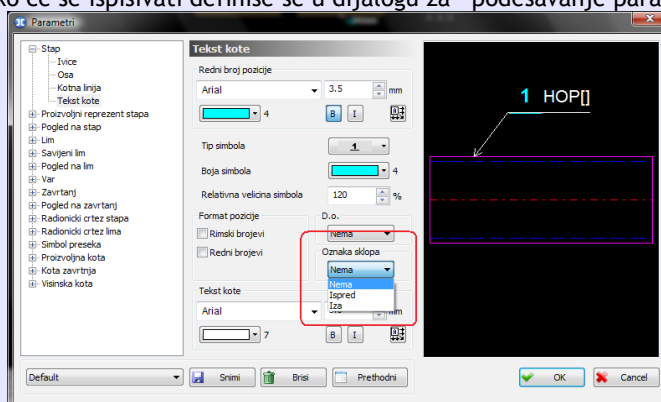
Ko će se ispisivati definiše se u dijalogu za "podešavanje para

Parametri

Stap
Ivice
Osa
Kotna linija
Tekst kote
Proizvoljni reprezent stapa
Pogled na stap
Lim
Savijeni lim
Pogled na lim
Var
Zavrtanj
Pogled na zavrtanj
Radionicki crtez stapa
Radionicki crtez lima
Simbol preseka
Proizvoljna kota
Kota zavrtnja
Visinska kota

Tekst kote
Redni broj pozicije
Arial
3.5
mm
4
B
I
Tip simbola
1
Boja simbola
4
Relativna velicina simbola
120
%
Format pozicije
Rimski brojevi
Redni brojevi
D.o.
Nema
Oznaka sklopa
Nema
Nema
Ispred
Iza
Tekst kote
Arial
mm
7
B
I

1 HOP[]

Default
Snimi
Brisi
Prethodni
OK
Cancel